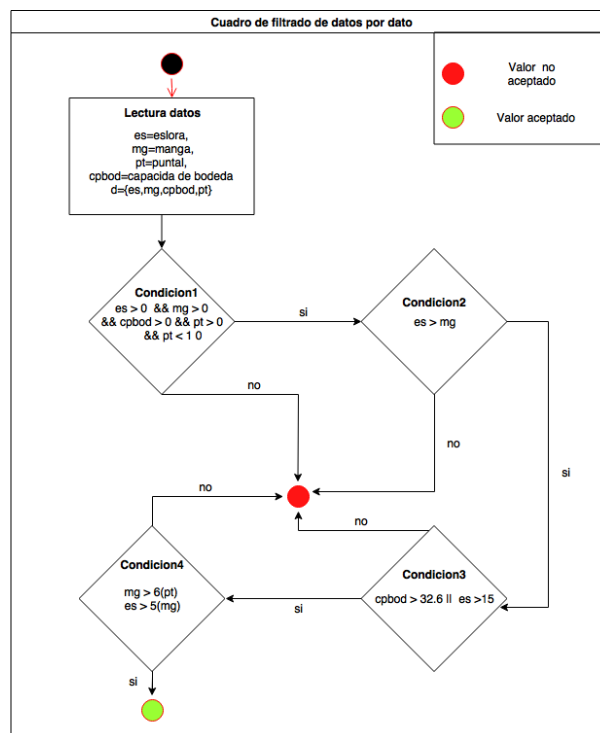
Cuadro de filtrado de datos por dato

Valor no aceptado

Valor aceptado

Lectura datos

es=eslora, mg=manga, pt=puntal, cpbod=capacida de bodeda d={es,mg,cpbod,pt}

Condicion1
es > 0 && mg > 0 && cpbod > 0 && pt > 0 && pt < 1 0

si

Condicion2
es > mg

no

no

si

no

no

Condicion4
mg > 6(pt)
es > 5(mg)

Condicion3
cpbod > 32.6 || es >15

si

si